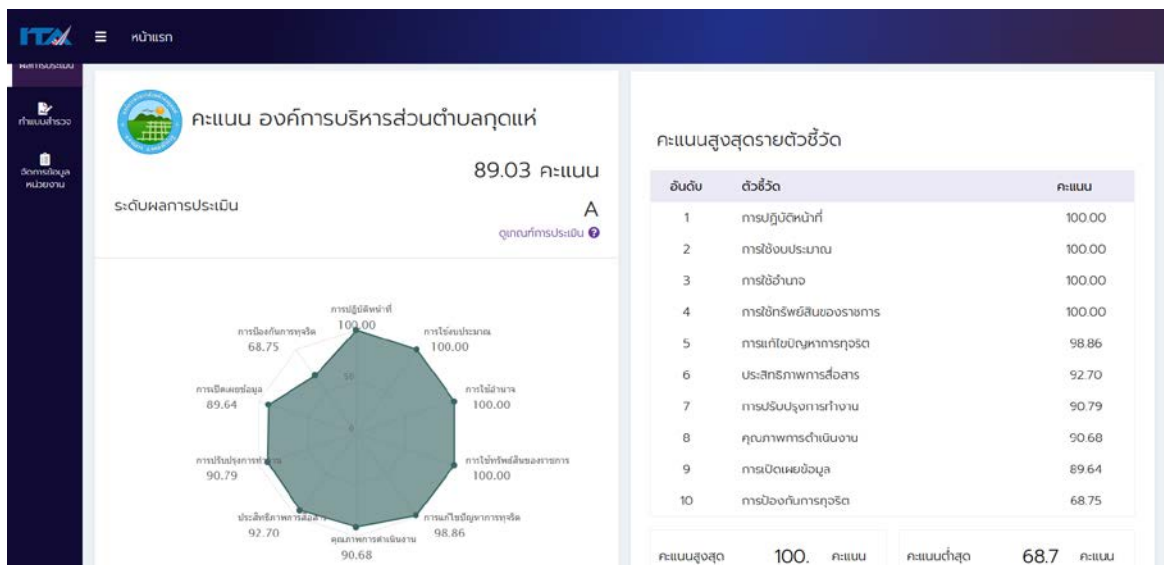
ITA หน้าแรก

ผลการประเมิน

ทำแบบสำรวจ

จัดการข้อมูลหน่วยงาน

คะแนน องค์การบริหารส่วนตำบลกุดแห่

89.03 คะแนน

ระดับผลการประเมิน A

ดูเกณฑ์การประเมิน

การปฏิบัติหน้าที่ 100.00
การใช้งบประมาณ 100.00
การใช้อำนาจ 100.00
การใช้ทรัพย์สินของราชการ 100.00
การแก้ไขปัญหาการทุจริต 98.86
คุณภาพการดำเนินงาน 90.68
ประสิทธิภาพการสื่อสาร 92.70
การปรับปรุงการทำงาน 90.79
การเปิดเผยข้อมูล 89.64
การป้องกันการทุจริต 68.75
50
0

คะแนนสูงสุดรายตัวชี้วัด

| อันดับ | ตัวชี้วัด | คะแนน |
|---|---|---|
| 1 | การปฏิบัติหน้าที่ | 100.00 |
| 2 | การใช้งบประมาณ | 100.00 |
| 3 | การใช้อำนาจ | 100.00 |
| 4 | การใช้ทรัพย์สินของราชการ | 100.00 |
| 5 | การแก้ไขปัญหาการทุจริต | 98.86 |
| 6 | ประสิทธิภาพการสื่อสาร | 92.70 |
| 7 | การปรับปรุงการทำงาน | 90.79 |
| 8 | คุณภาพการดำเนินงาน | 90.68 |
| 9 | การเปิดเผยข้อมูล | 89.64 |
| 10 | การป้องกันการทุจริต | 68.75 |

คะแนนสูงสุด 100. คะแนน

คะแนนต่ำสุด 68.7 คะแนน